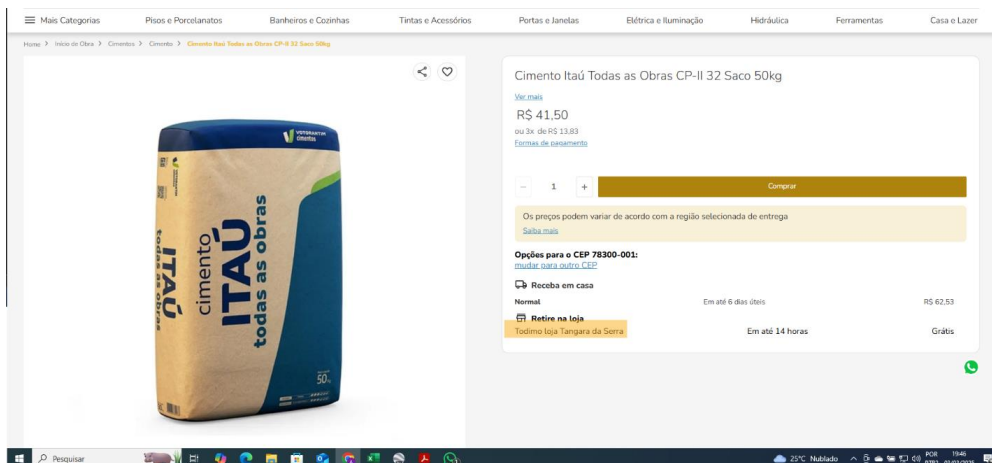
Mais Categorias Pisos e Porcelanatos Banheiros e Cozinhas Tintas e Acessórios Portas e Janelas Elétrica e Iluminação Hidráulica Ferramentas Casa e Lazer

Home > Início de Obra > Cimentos > Cimento > Cimento Itaú Todas as Obras CP-II 32 Saco 50kg

VOTORANTIM cimentos

cimento ITAÚ todas as obras

50kg

Cimento Itaú Todas as Obras CP-II 32 Saco 50kg

Ver mais

R$ 41,50

ou 3x de R$ 13,83

Formas de pagamento

1

Comprar

Os preços podem variar de acordo com a região selecionada de entrega

Saiba mais

Opções para o CEP 78300-001:

mudar para outro CEP

Receba em casa

| Normal | Em até 6 dias úteis | R$ 62,53 |
|---|---|---|

Retire na loja

| Todimo loja Tangara da Serra | Em até 14 horas | Grátis |
|---|---|---|

Pesquisar

25°C Nublado POR PTB2 19:46 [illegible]